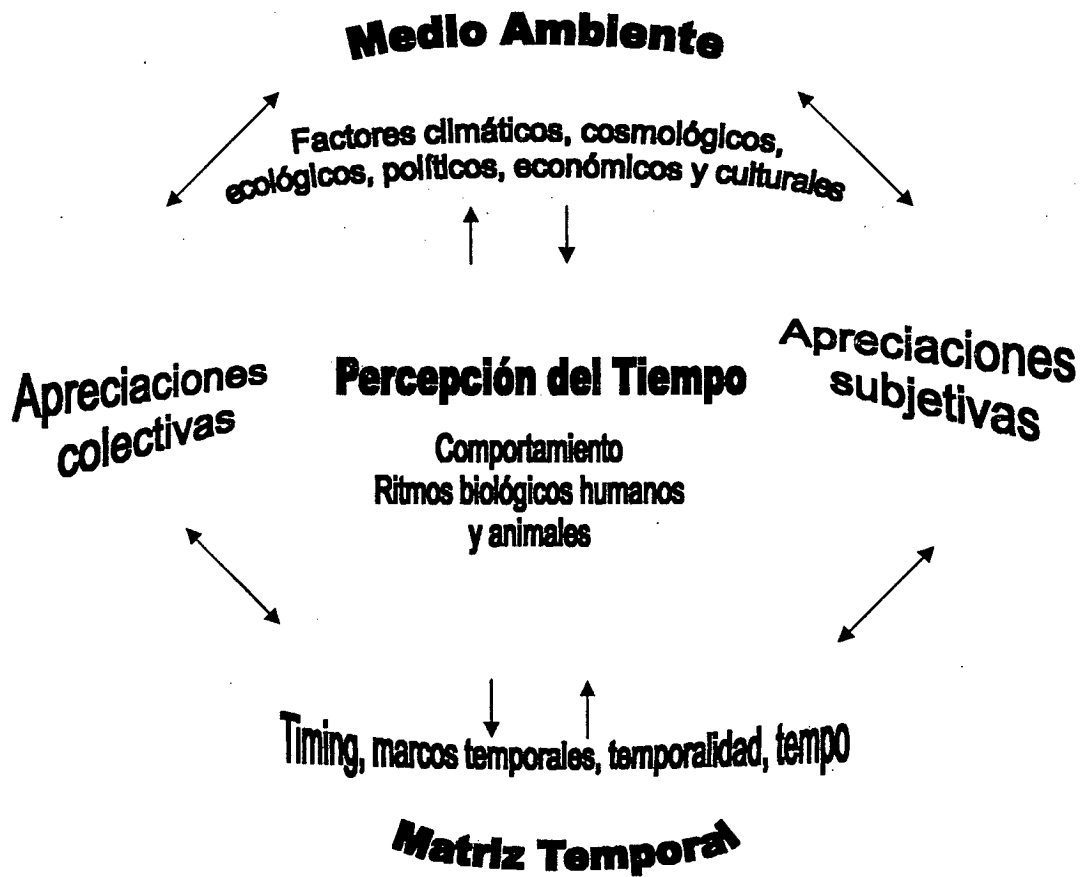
Medio Ambiente

Factores climáticos, cosmológicos, ecológicos, políticos, económicos y culturales

Apreciaciones colectivas

Percepción del Tiempo

Comportamiento
Ritmos biológicos humanos y animales

Apreciaciones subjetivas

Timing, marcos temporales, temporalidad, tempo

Matriz Temporal